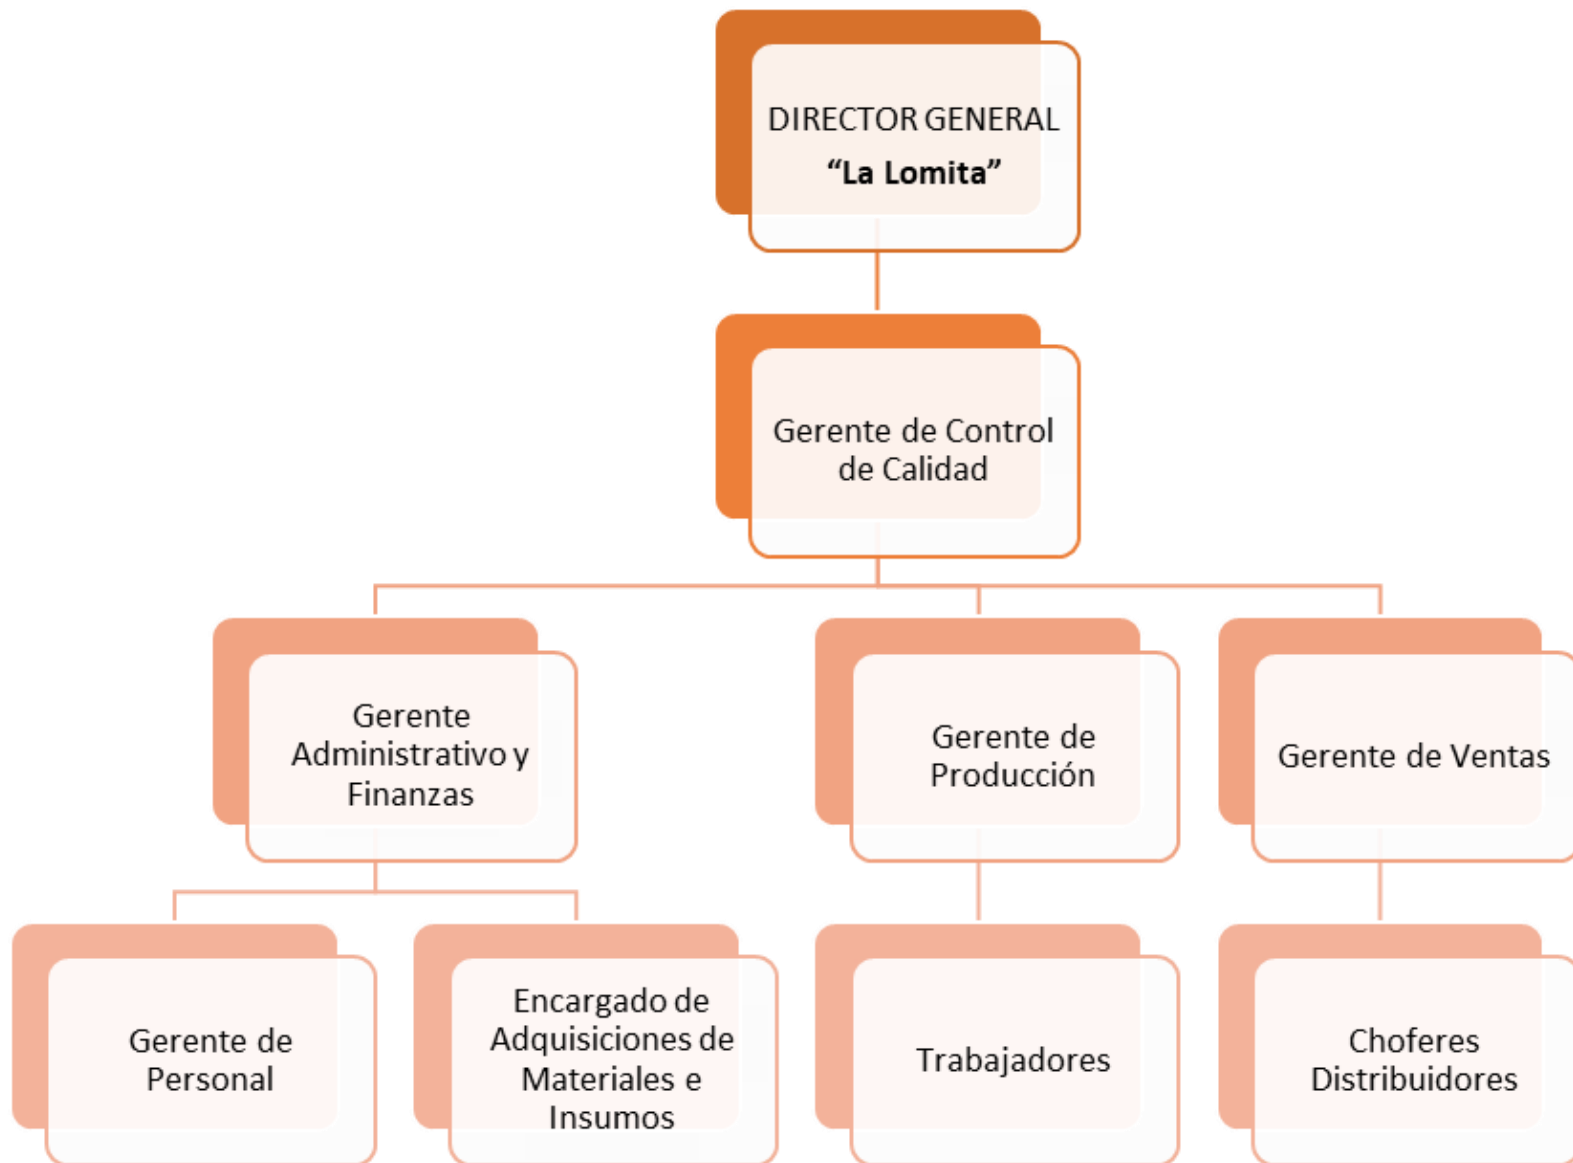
DIRECTOR GENERAL
**“La Lomita”**

Gerente de Control de Calidad

Gerente Administrativo y Finanzas

Gerente de Producción

Gerente de Ventas

Gerente de Personal

Encargado de Adquisiciones de Materiales e Insumos

Trabajadores

Choferes Distribuidores